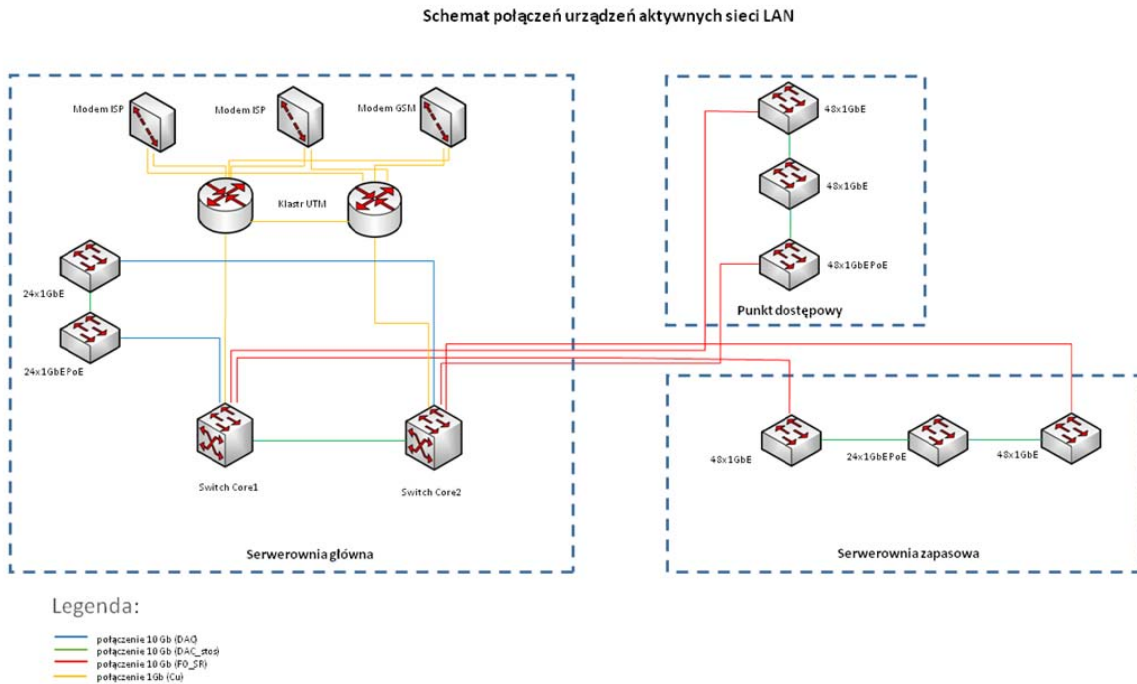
Schemat połączeń urządzeń aktywnych sieci LAN

Modem ISP

Modem ISP

Modem GSM

Klastr UTM

24x1GbE

24x1GbEPoE

Switch Core1

Switch Core2

Serwerownia główna

48x1GbE

48x1GbE

48x1GbEPoE

Punkt dostępowy

48x1GbE

24x1GbEPoE

48x1GbE

Serwerownia zapasowa

Legenda:

połączenie 10 Gb (DAC)
połączenie 10 Gb (DAC_stos)
połączenie 10 Gb (FO_SR)
połączenie 1Gb (Cu)